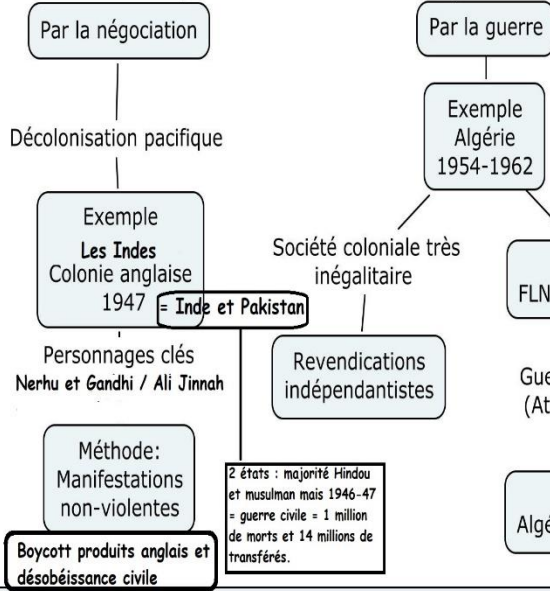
Par la négociation

Décolonisation pacifique

Exemple
Les Indes
Colonie anglaise
1947

= Inde et Pakistan

Personnages clés
Nerhu et Gandhi / Ali Jinnah

Méthode:
Manifestations
non-violentes

Boycott produits anglais et désobéissance civile

2 états : majorité Hindou et musulman mais 1946-47 = guerre civile = 1 million de morts et 14 millions de transférés.

Par la guerre

Exemple
Algérie
1954-1962

Société coloniale très inégalitaire

Revendications indépendantistes

FLN

Gue
(At

Algé